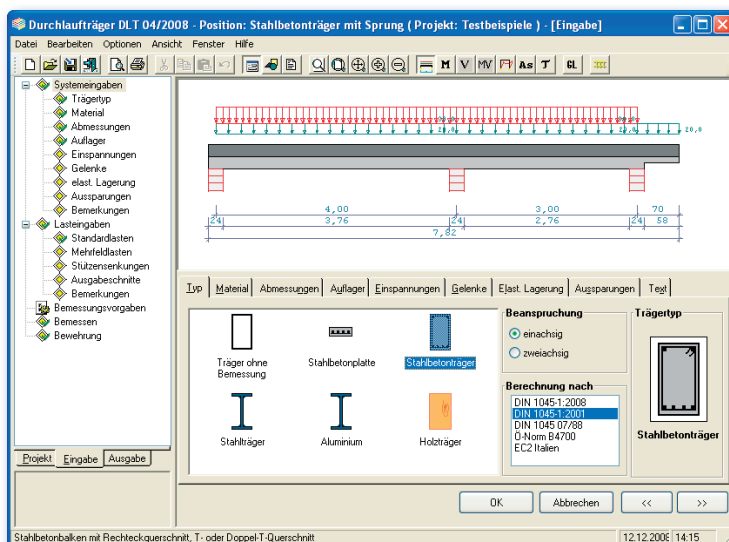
Durchlaufträger DLT 04/2008 - Position: Stahlbetonträger mit Sprung ( Projekt: Testbeispiele ) - [Eingabe]

Datei Bearbeiten Optionen Ansicht Fenster Hilfe

M V MV As T GL

Systemeingaben
Trägertyp
Material
Abmessungen
Auflager
Einspannungen
Gelenke
elast. Lagerung
Aussparungen
Bemerkungen
Lasteingaben
Standardlasten
Mehrfeldlasten
Stützensenkungen
Ausgabeschnitte
Bemerkungen
Bemessungsvorgaben
Bemessen
Bewehrung

Projekt Eingabe Ausgabe

20,0 20,0 20,0 20,0

4,00 3,00 70
24 3,76 24 2,76 24 58
7,82

Typ Material Abmessungen Auflager Einspannungen Gelenke Elast. Lagerung Aussparungen Text

Träger ohne Bemessung
Stahlbetonplatte
Stahlbetonträger
Stahlträger
Aluminium
Holzträger

Beanspruchung
einachsig
zweiachsig

Berechnung nach
DIN 1045-1:2008
DIN 1045-1:2001
DIN 1045 07/88
Ö-Norm B4700
EC2 Italien

Trägertyp
Stahlbetonträger

OK Abbrechen << >>

Stahlbetonbalken mit Rechteckquerschnitt, T- oder Doppel-T-Querschnitt
12.12.2008 14:15